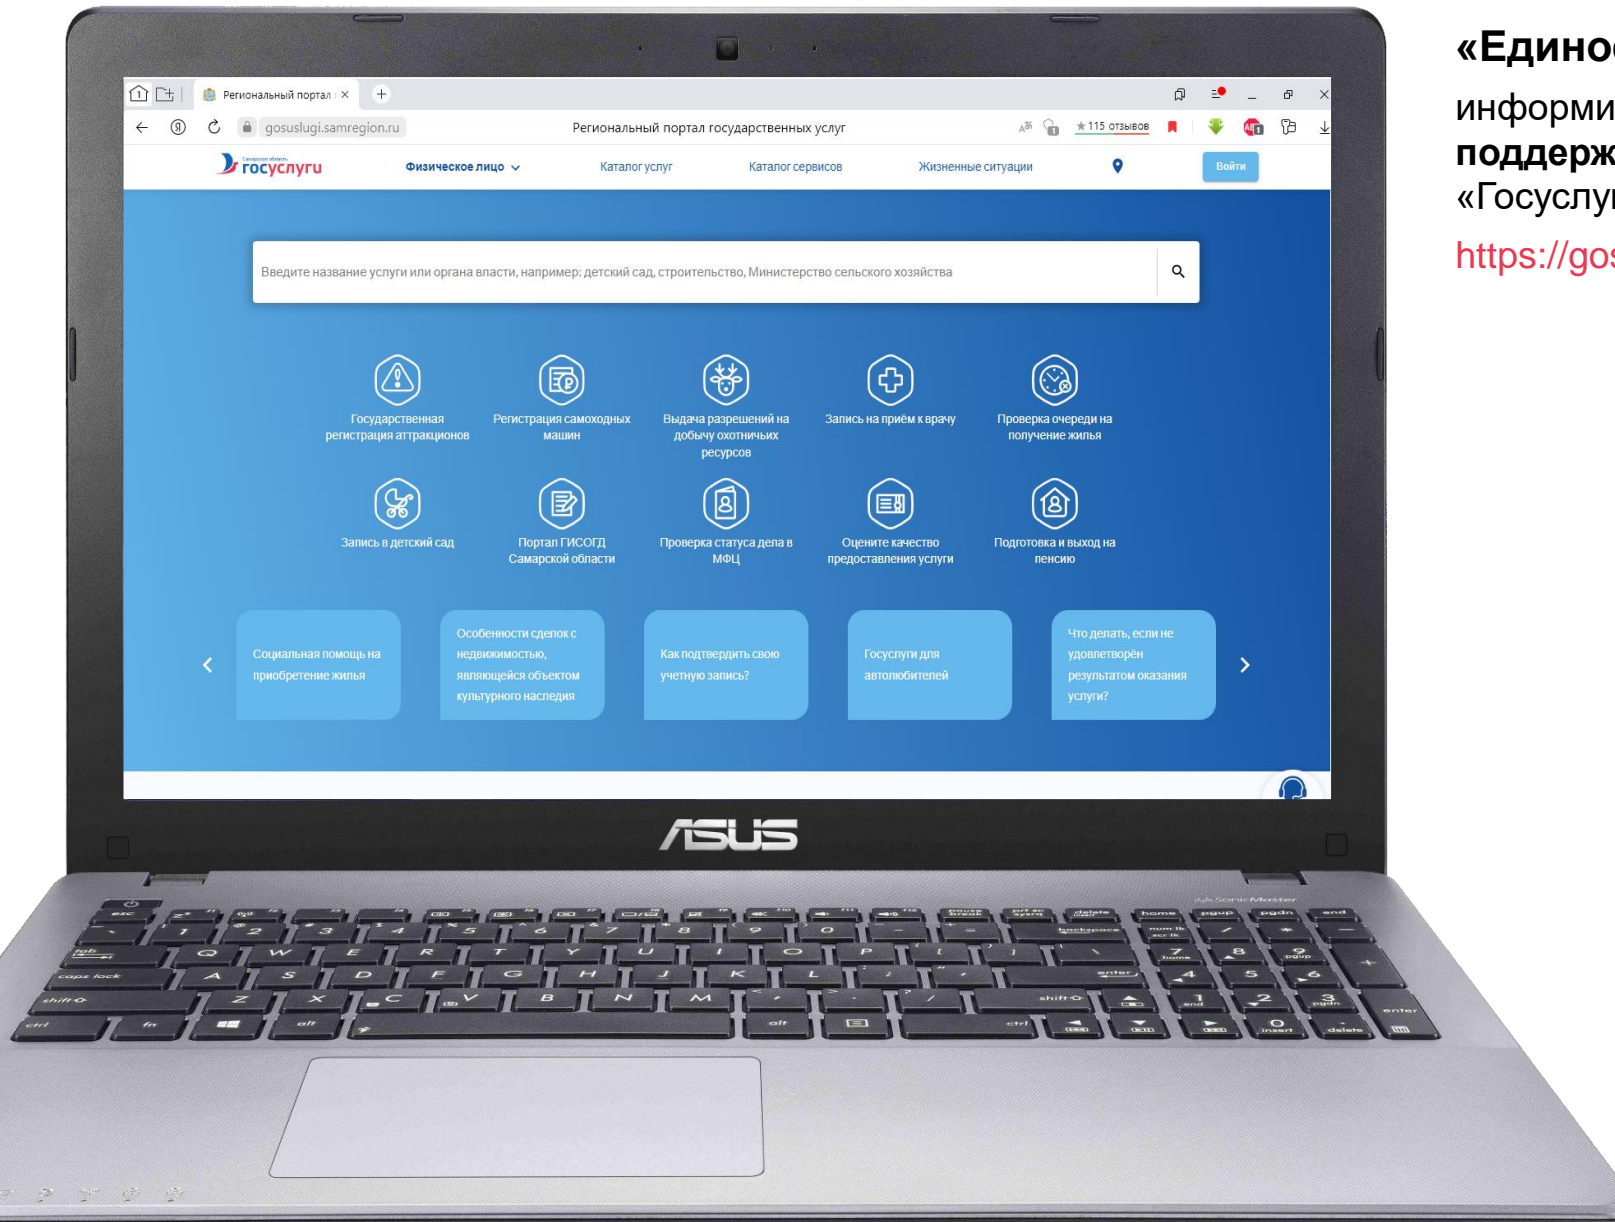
Региональный портал ×
gosuslugi.samregion.ru
Региональный портал государственных услуг
★115 отзывов

госуслуги
Физическое лицо
Каталог услуг
Каталог сервисов
Жизненные ситуации
Войти

Введите название услуги или органа власти, например: детский сад, строительство, Министерство сельского хозяйства

Государственная регистрация аттракционов
Регистрация самоходных машин
Выдача разрешений на добычу охотничьих ресурсов
Запись на приём к врачу
Проверка очереди на получение жилья
Запись в детский сад
Портал ГИСОГД Самарской области
Проверка статуса дела в МФЦ
Оцените качество предоставления услуги
Подготовка и выход на пенсию

Социальная помощь на приобретение жилья
Особенности сделок с недвижимостью, являющейся объектом культурного наследия
Как подтвердить свою учетную запись?
Госуслуги для автолюбителей
Что делать, если не удовлетворён результатом оказания услуги?

ASUS

«Едино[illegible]
информи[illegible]
поддерж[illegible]
«Госуслу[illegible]
https://gos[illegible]